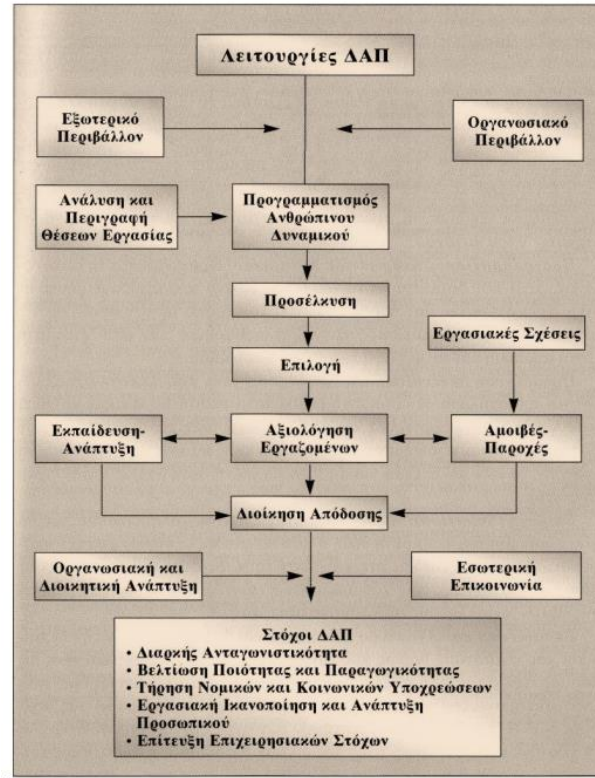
Λειτουργίες ΔΑΠ

Εξωτερικό Περιβάλλον

Οργανωσιακό Περιβάλλον

Ανάλυση και Περιγραφή Θέσεων Εργασίας

Προγραμματισμός Ανθρώπινου Δυναμικού

Προσέλκυση

Εργασιακές Σχέσεις

Επιλογή

Εκπαίδευση-Ανάπτυξη

Αξιολόγηση Εργαζομένων

Αμοιβές-Παροχές

Διοίκηση Απόδοσης

Οργανωσιακή και Διοικητική Ανάπτυξη

Εσωτερική Επικοινωνία

Στόχοι ΔΑΠ
• Διαρκής Ανταγωνιστικότητα
• Βελτίωση Ποιότητας και Παραγωγικότητας
• Τήρηση Νομικών και Κοινωνικών Υποχρεώσεων
• Εργασιακή Ικανοποίηση και Ανάπτυξη Προσωπικού
• Επίτευξη Επιχειρησιακών Στόχων